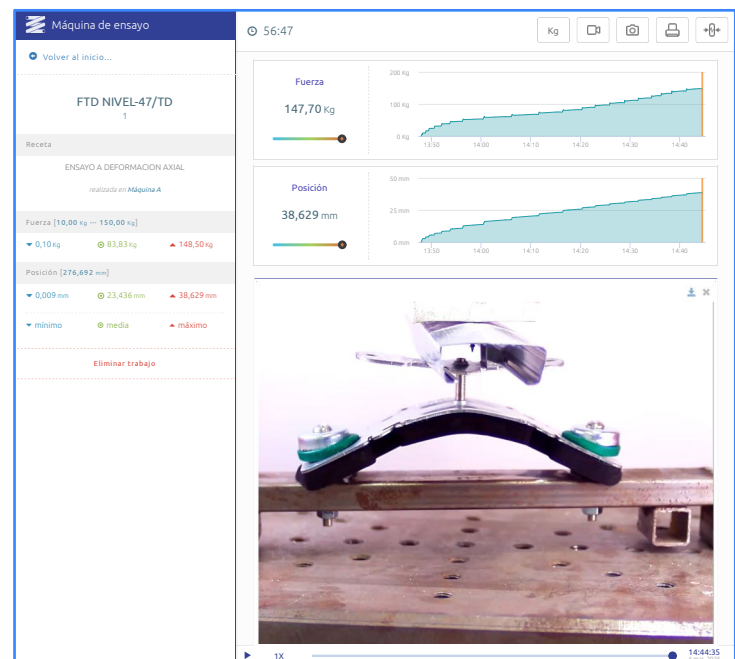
Máquina de ensayo

Volver al inicio...

FTD NIVEL-47/TD
1

Receta

ENSAYO A DEFORMACION AXIAL

realizada en Máquina A

Fuerza [10,00 Kg ··· 150,00 Kg]

0,10 Kg
83,83 Kg
148,50 Kg

Posición [276,692 mm]

0,009 mm
23,436 mm
38,629 mm

mínimo
media
máximo

Eliminar trabajo

56:47

Kg

Fuerza

147,70 Kg

200 Kg
100 Kg
0 Kg
13:50
14:00
14:10
14:20
14:30
14:40

Posición

38,629 mm

50 mm
25 mm
0 mm
13:50
14:00
14:10
14:20
14:30
14:40

1X

14:44:35
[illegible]